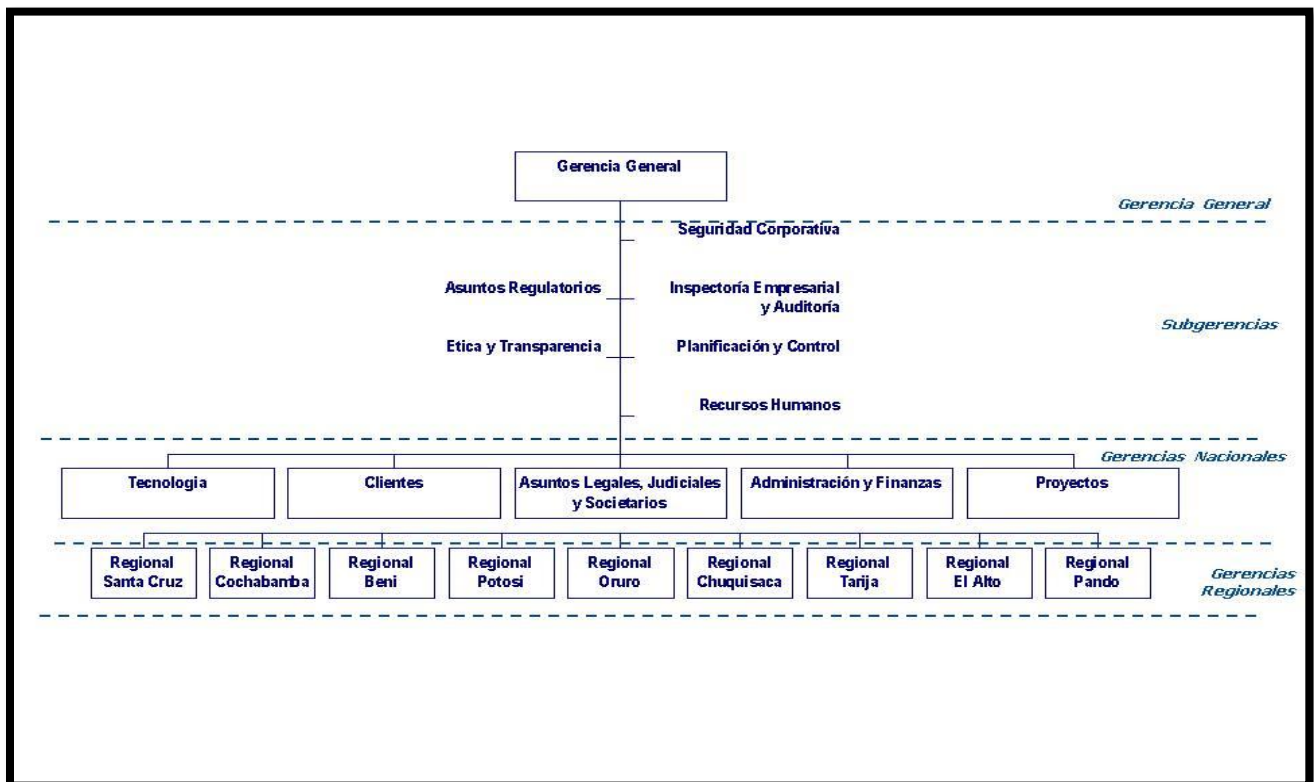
Gerencia General

Gerencia General

Seguridad Corporativa

Asuntos Regulatorios

Inspectoría Empresarial y Auditoría

Subgerencias

Etica y Transparencia

Planificación y Control

Recursos Humanos

Gerencias Nacionales

Tecnologia

Clientes

Asuntos Legales, Judiciales y Societarios

Administración y Finanzas

Proyectos

Regional Santa Cruz

Regional Cochabamba

Regional Beni

Regional Potosi

Regional Oruro

Regional Chuquisaca

Regional Tarija

Regional El Alto

Regional Pando

Gerencias Regionales